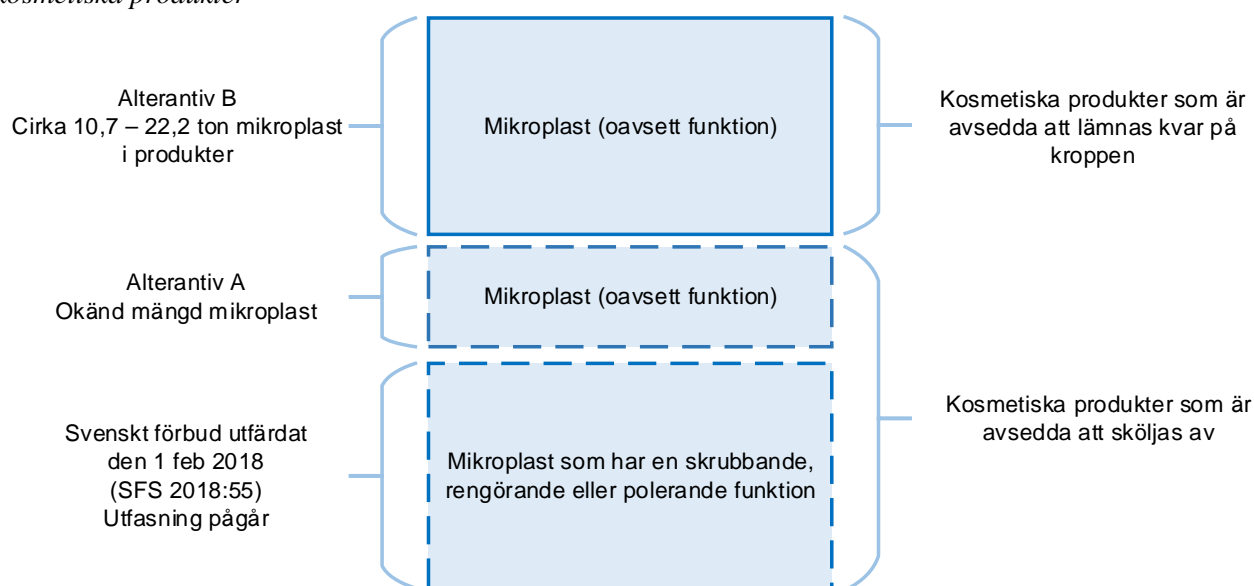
kosmetiska produkter

Alterantiv B
Cirka 10,7 – 22,2 ton mikroplast i produkter

Mikroplast (oavsett funktion)

Kosmetiska produkter som är avsedda att lämnas kvar på kroppen

Alterantiv A
Okänd mängd mikroplast

Mikroplast (oavsett funktion)

Svenskt förbud utfärdat den 1 feb 2018 (SFS 2018:55) Utfasning pågår

Mikroplast som har en skrubbande, rengörande eller polerande funktion

Kosmetiska produkter som är avsedda att sköljas av